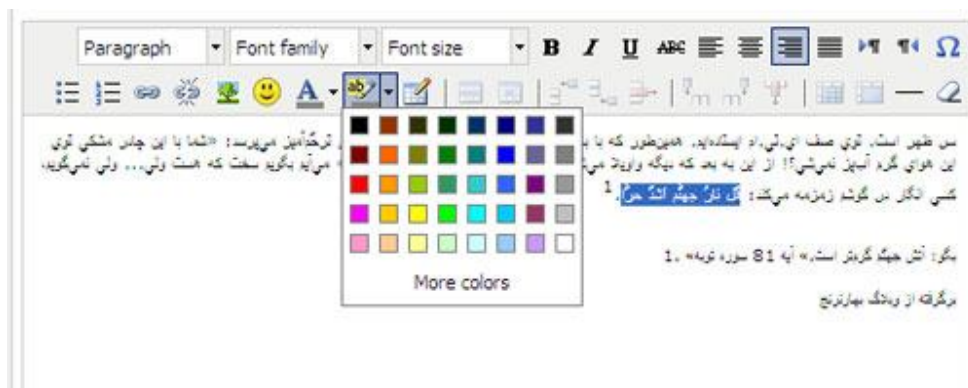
Paragraph
Font family
Font size
B I U ABC
Ω

سر ظهر است. توی صف ای.تی.ام ایستاده‌اید. همین‌طور که با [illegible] ترحم‌آمیز می‌پرسد: «شما با این چادر مشکی توی این هوای گرم آبپز نمی‌شی؟! از این به بعد که دیگه واویلا می‌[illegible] می‌آیم بگویم سخت که هست ولی... ولی نمی‌گویم. کسی انگار در گوشم زمزمه می‌کند: قل نار جهنم اشد حرا 1

More colors

بگو: آتش جهنم گرم‌تر است.» آیه 81 سوره توبه» 1.

برگرفته از وبلاگ بهارنارنج